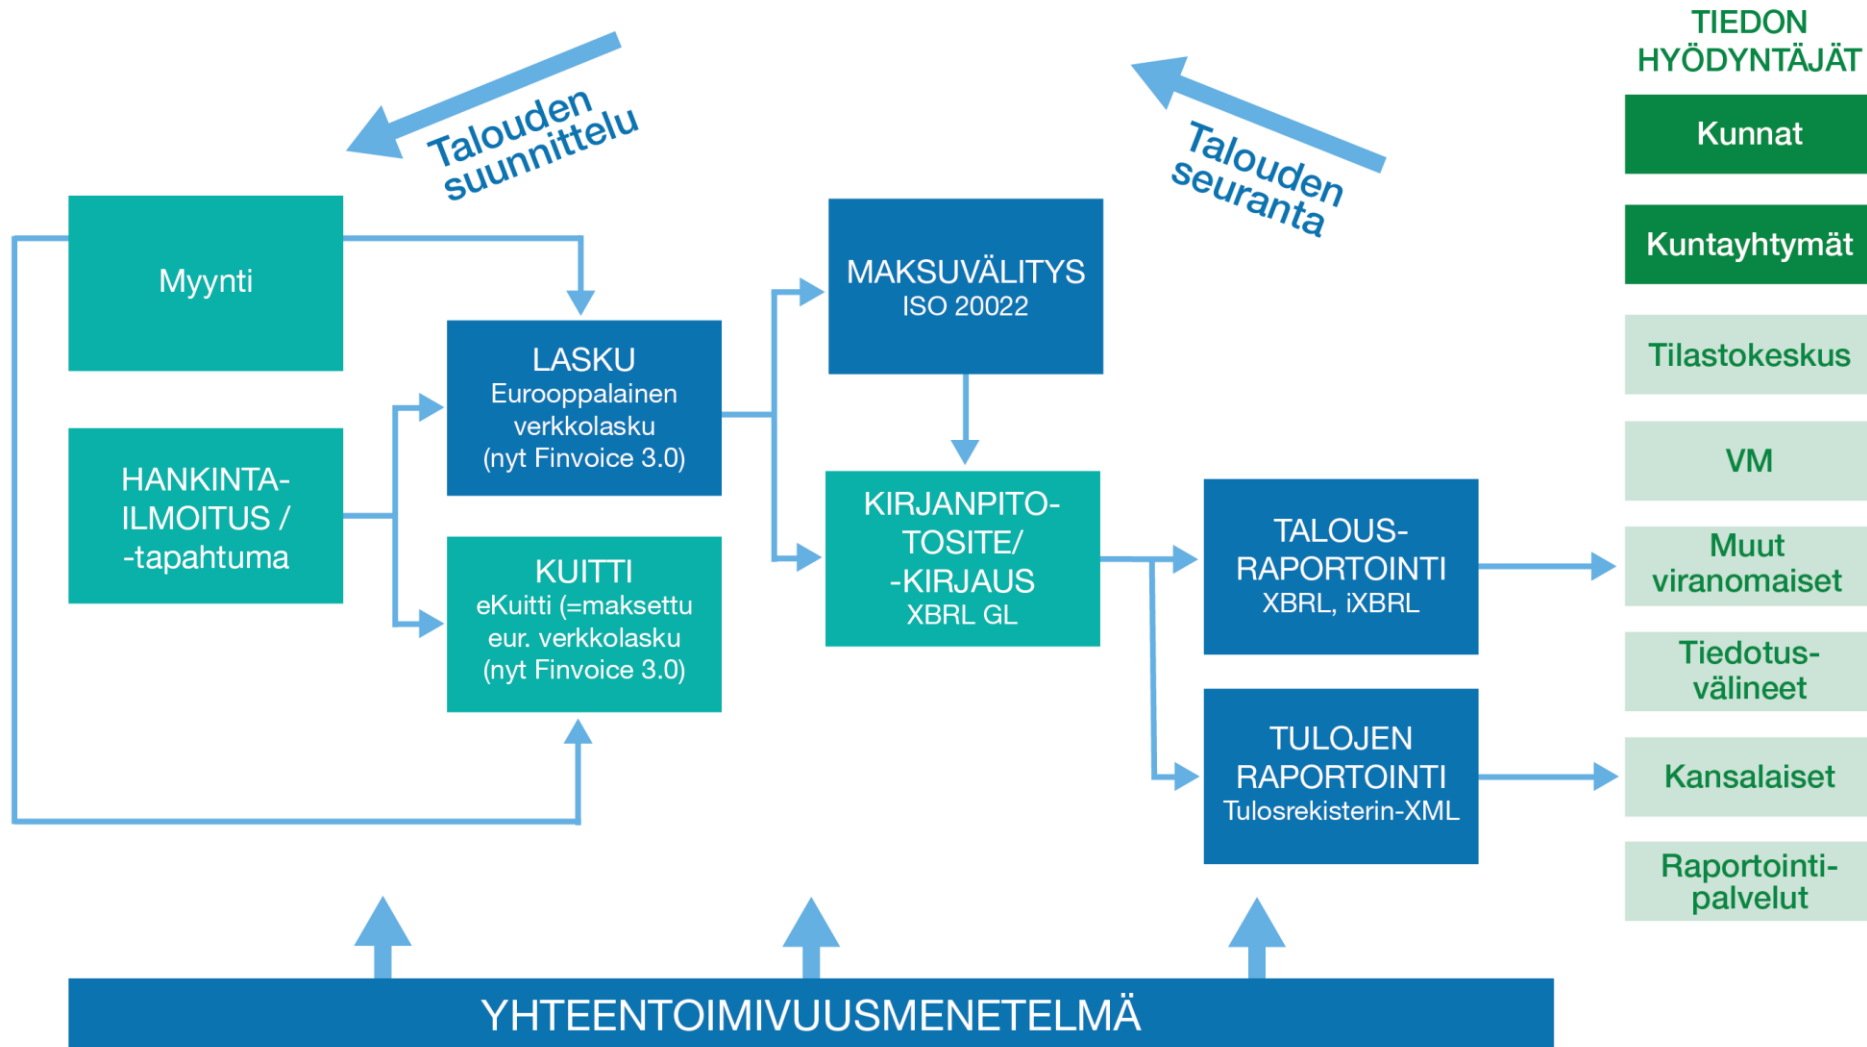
Talouden suunnittelu

Talouden seuranta

TIEDON HYÖDYNTÄJÄT

Kunnat

Kuntayhtymät

Tilastokeskus

VM

Muut viranomaiset

Tiedotusvälineet

Kansalaiset

Raportointipalvelut

Myynti

HANKINTAILMOITUS / -tapahtuma

LASKU
Eurooppalainen verkkolasku (nyt Finvoice 3.0)

KUITTI
eKuitti (=maksettu eur. verkkolasku (nyt Finvoice 3.0)

MAKSUVÄLITYS
ISO 20022

KIRJANPITOTOSITE/ -KIRJAUS
XBRL GL

TALOUSRAPORTOINTI
XBRL, iXBRL

TULOJEN RAPORTOINTI
Tulosrekisterin-XML

YHTEENTOIMIVUUSMENETELMÄ